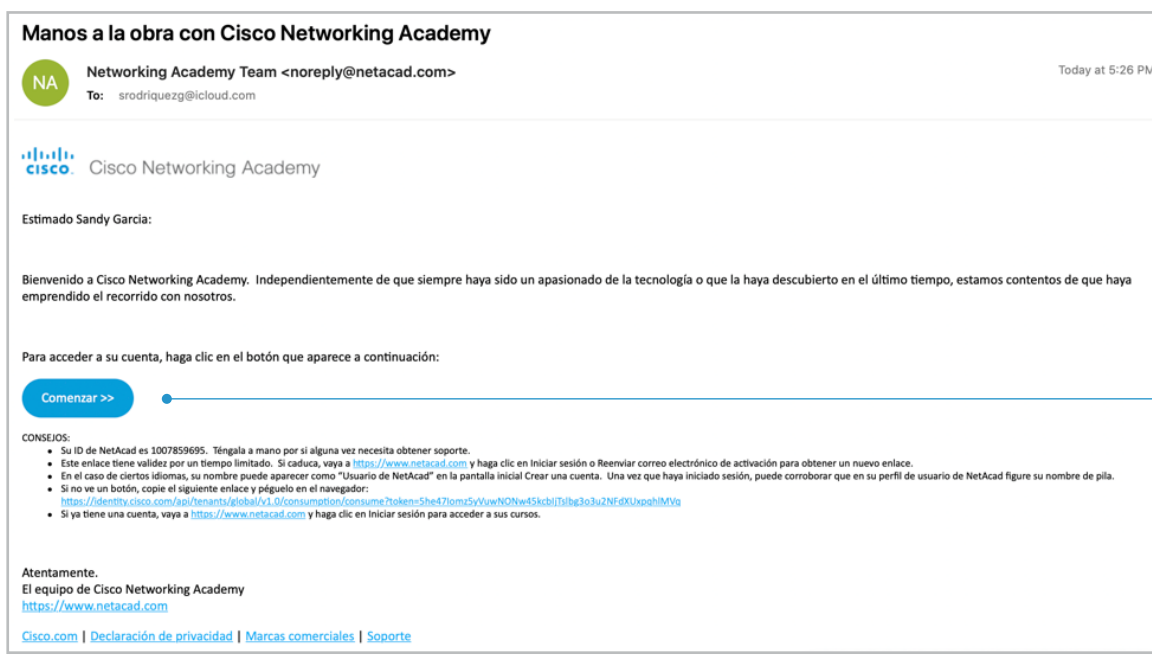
Manos a la obra con Cisco Networking Academy

NA Networking Academy Team <noreply@netacad.com>
To: srodriquezg@icloud.com

Today at 5:26 PM

cisco Cisco Networking Academy

Estimado Sandy Garcia:

Bienvenido a Cisco Networking Academy. Independientemente de que siempre haya sido un apasionado de la tecnología o que la haya descubierto en el último tiempo, estamos contentos de que haya emprendido el recorrido con nosotros.

Para acceder a su cuenta, haga clic en el botón que aparece a continuación:

Comenzar >>

CONSEJOS:
- Su ID de NetAcad es 1007859695. Téngala a mano por si alguna vez necesita obtener soporte.
- Este enlace tiene validez por un tiempo limitado. Si caduca, vaya a https://www.netacad.com y haga clic en Iniciar sesión o Reenviar correo electrónico de activación para obtener un nuevo enlace.
- En el caso de ciertos idiomas, su nombre puede aparecer como "Usuario de NetAcad" en la pantalla inicial Crear una cuenta. Una vez que haya iniciado sesión, puede corroborar que en su perfil de usuario de NetAcad figure su nombre de pila.
- Si no ve un botón, copie el siguiente enlace y péguelo en el navegador: https://identity.cisco.com/api/tenants/global/v1.0/consumption/consume?token=5he47Iomz5yVuwNONw45kcbIjTsIbg3o3u2NFdXUxpghIMVq
- Si ya tiene una cuenta, vaya a https://www.netacad.com y haga clic en Iniciar sesión para acceder a sus cursos.

Atentamente.
El equipo de Cisco Networking Academy
https://www.netacad.com

Cisco.com | Declaración de privacidad | Marcas comerciales | Soporte